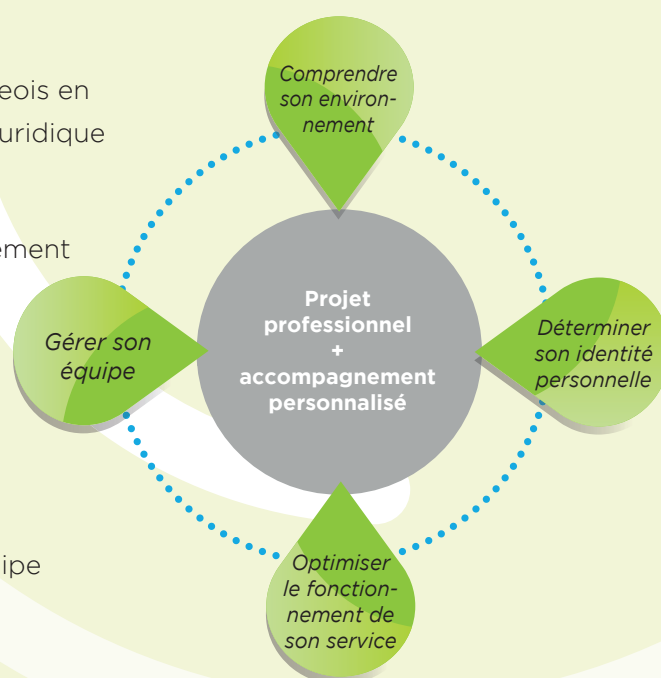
eois en
uridique

ement

ipe

Comprendre son environnement

Gérer son équipe

Projet professionnel + accompagnement personnalisé

Déterminer son identité personnelle

Optimiser le fonctionnement de son service